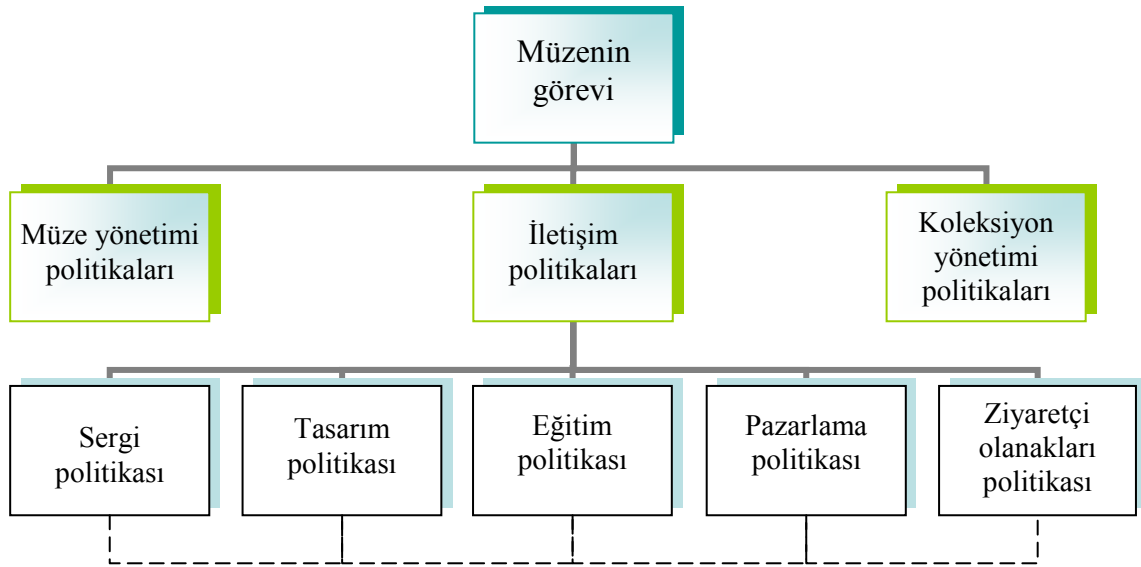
Müzenin görevi

Müze yönetimi politikaları

İletişim politikaları

Koleksiyon yönetimi politikaları

Sergi politikası

Tasarım politikası

Eğitim politikası

Pazarlama politikası

Ziyaretçi olanakları politikası